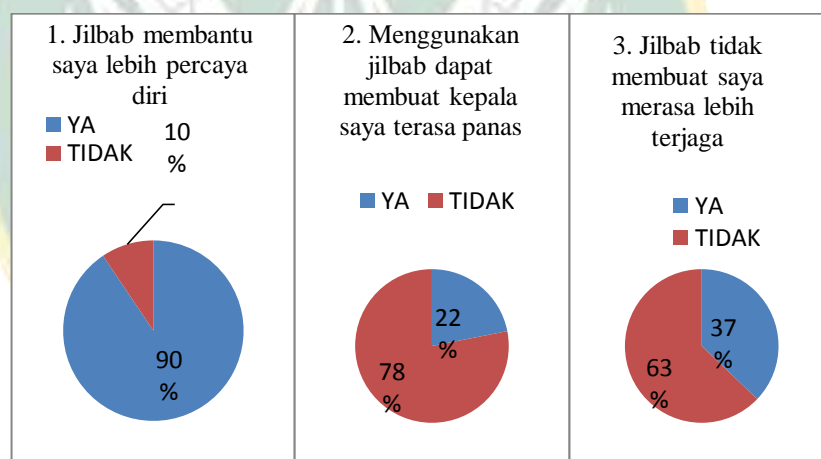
1. Jilbab membantu saya lebih percaya diri

YA
TIDAK

10 %

90 %

2. Menggunakan jilbab dapat membuat kepala saya terasa panas

YA TIDAK

22 %

78 %

3. Jilbab tidak membuat saya merasa lebih terjaga

YA
TIDAK

37 %

63 %